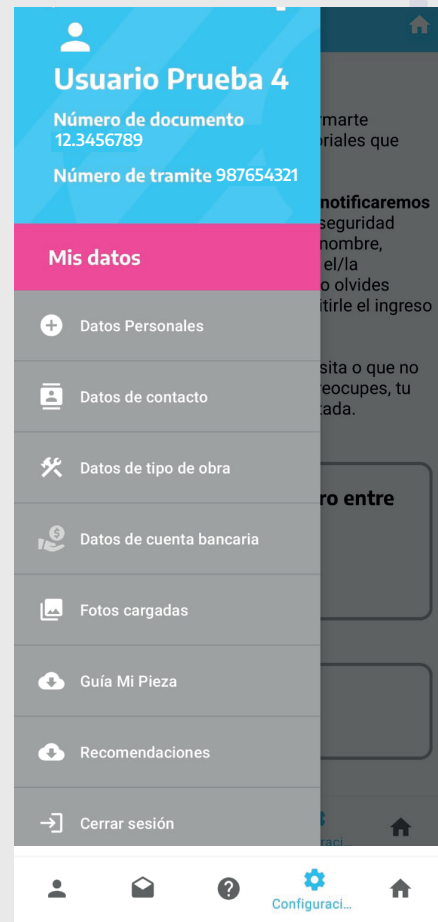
Usuario Prueba 4

Número de documento
12.3456789

Número de tramite 987654321

Mis datos

Datos Personales

Datos de contacto

Datos de tipo de obra

Datos de cuenta bancaria

Fotos cargadas

Guía Mi Pieza

Recomendaciones

Cerrar sesión

rmarte
riales que

notificaremos
seguridad
nombre,
el/la
o olvides
itirle el ingreso

sita o que no
eocupes, tu
tada.

ro entre

Configuraci...